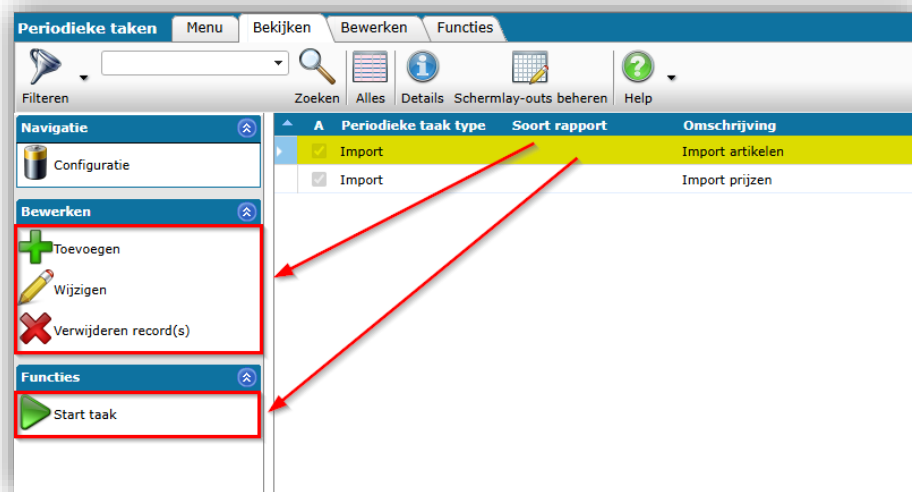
Periodieke taken | Menu | Bekijken | Bewerken | Functies

Filteren | Zoeken | Alles | Details | Schermlay-outs beheren | Help

Navigatie
Configuratie

Bewerken
Toevoegen
Wijzigen
Verwijderen record(s)

Functies
Start taak

| A | Periodieke taak type | Soort rapport | Omschrijving |
|---|---|---|---|
| | Import | | Import artikelen |
| | Import | | Import prijzen |